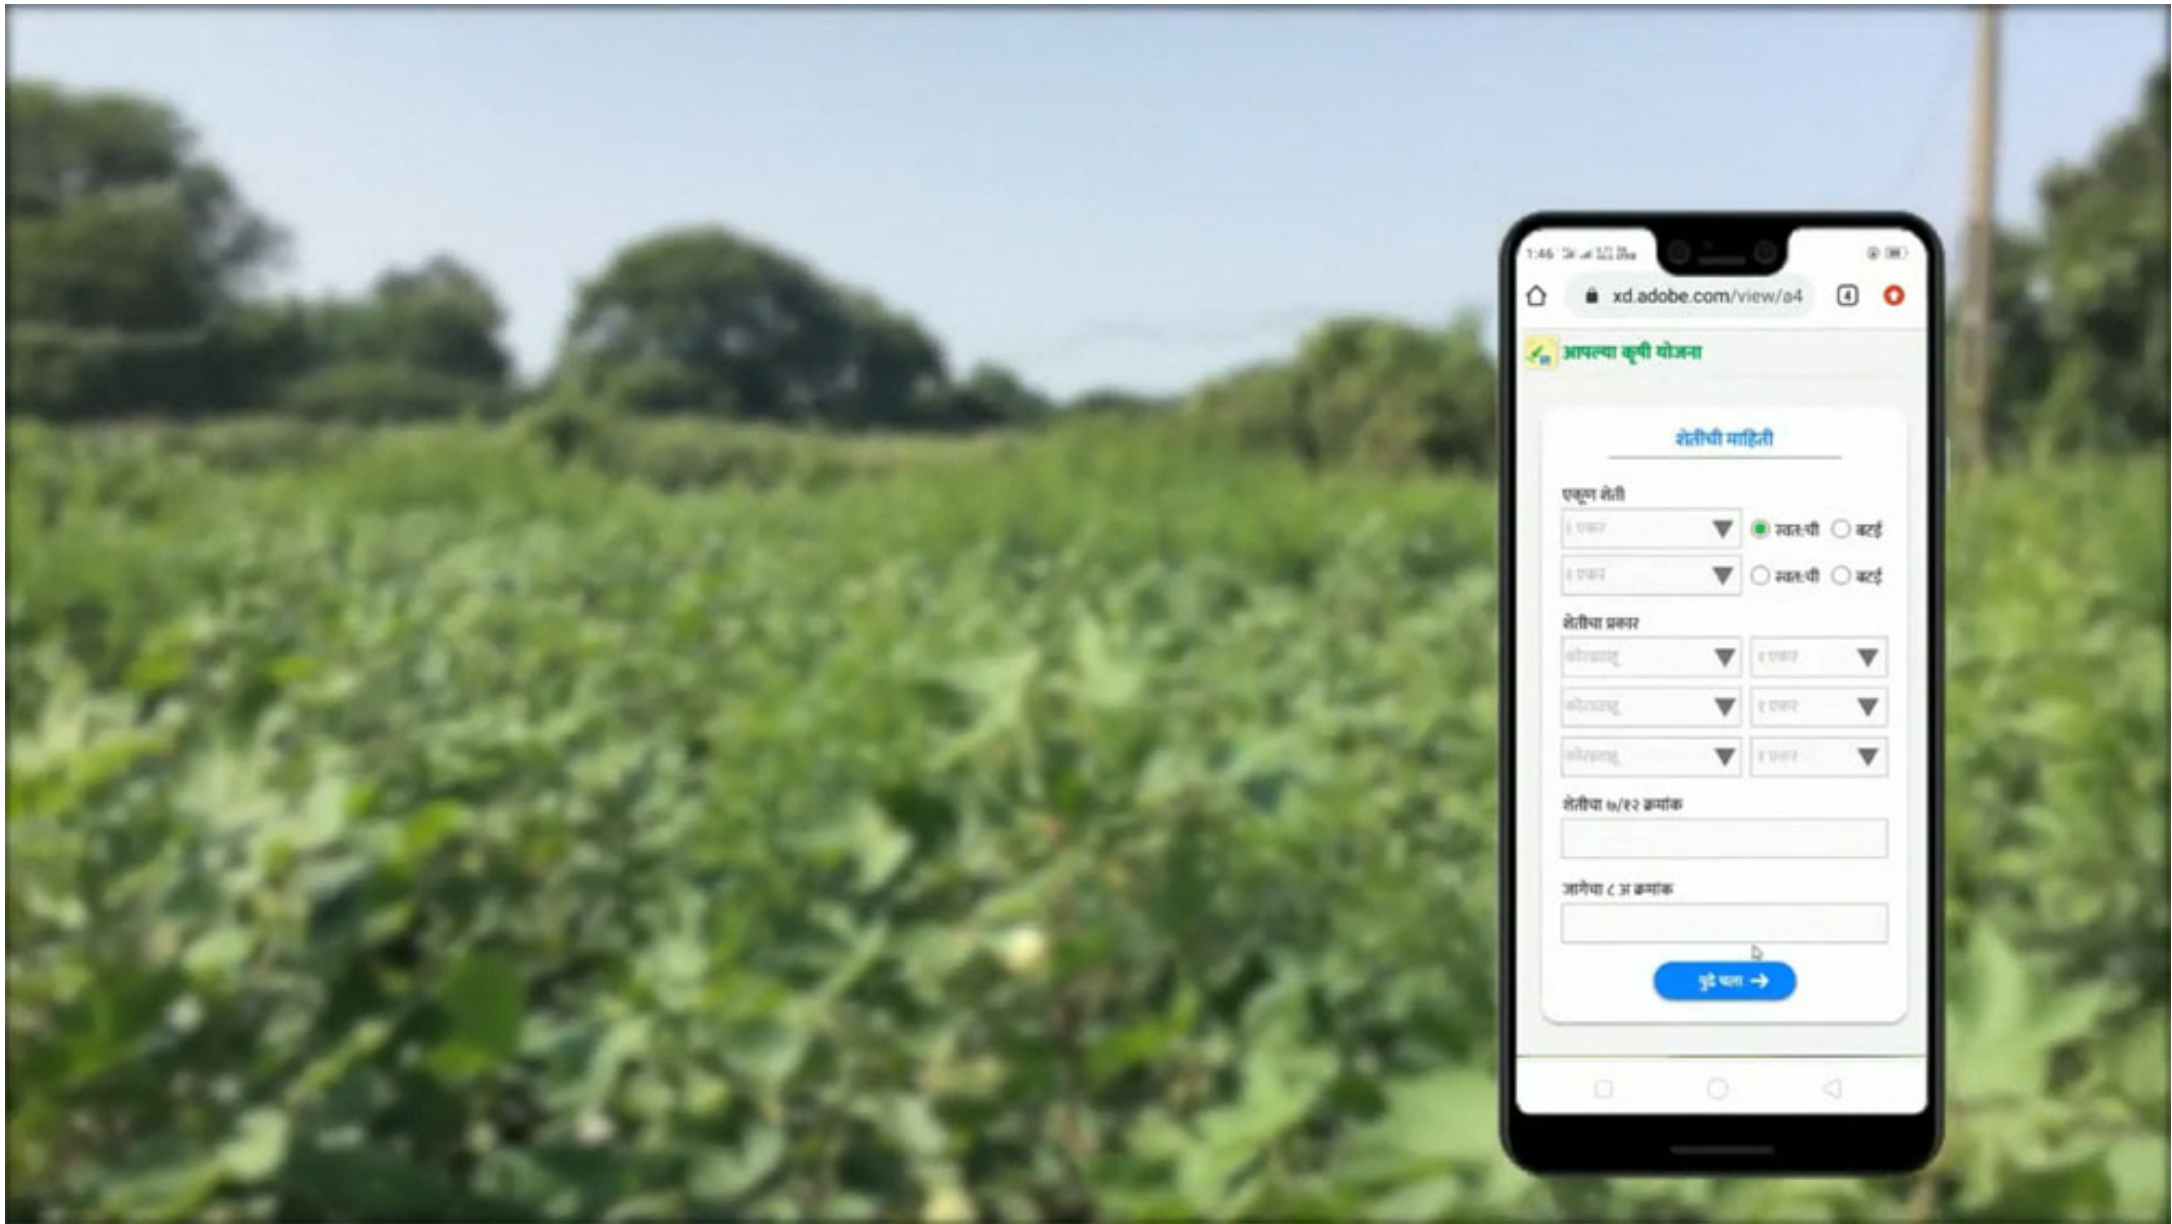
1:46

xd.adobe.com/view/a4

4

आपल्या कृषी योजना

शेतीची माहिती

एकूण शेती

१ एकर

स्वतःची

बटई

१ एकर

स्वतःची

बटई

शेतीचा प्रकार

कोरडवाहू

१ एकर

कोरडवाहू

१ एकर

कोरडवाहू

१ एकर

शेतीचा ७/१२ क्रमांक

जागेचा ८ अ क्रमांक

पुढे चला →